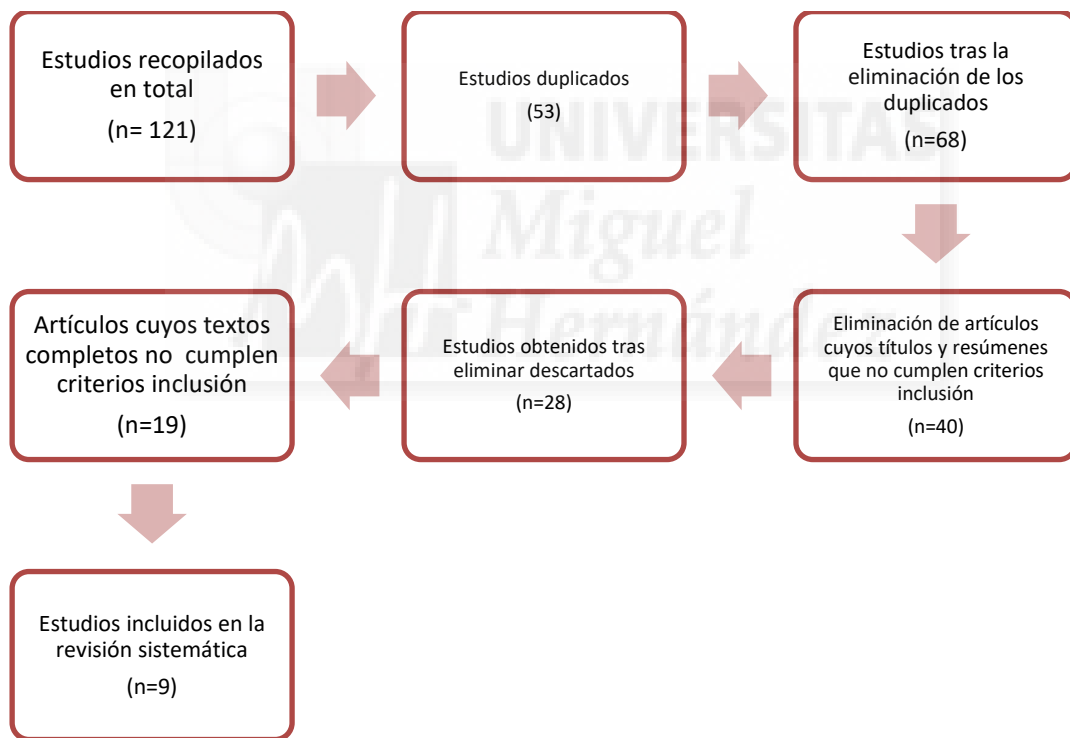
Estudios recopilados en total

(n= 121)

Estudios duplicados

(53)

Estudios tras la eliminación de los duplicados

(n=68)

Eliminación de artículos cuyos títulos y resúmenes que no cumplen criterios inclusión

(n=40)

Estudios obtenidos tras eliminar descartados

(n=28)

Artículos cuyos textos completos no cumplen criterios inclusión

(n=19)

Estudios incluidos en la revisión sistemática

(n=9)

UNIVERSITAS Miguel Hernández